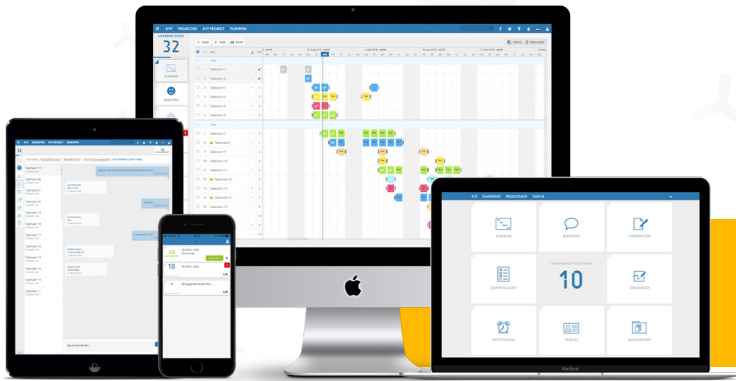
PROJECTEN
PLANNING
32
PLANNING
ANALYSES
Taakrsoort 1
Taakrsoort 2
Taakrsoort 3
Taakrsoort 4
Taakrsoort 5
Taakrsoort 6
Taakrsoort 7
Taakrsoort 8
Taakrsoort 9
Taakrsoort 10
Taakrsoort 11
Taakrsoort 12
Taakrsoort 13
Taakrsoort 14

PLANNINGEN
PROJECTTEAMS
PLANNING
BERICHTEN
DOCUMENTEN
CONTROLELIJST
10
TIJDREGISTRATIE
NOTIFICATIES
PROFIEL
DOCUMENTEN

10
MacBook